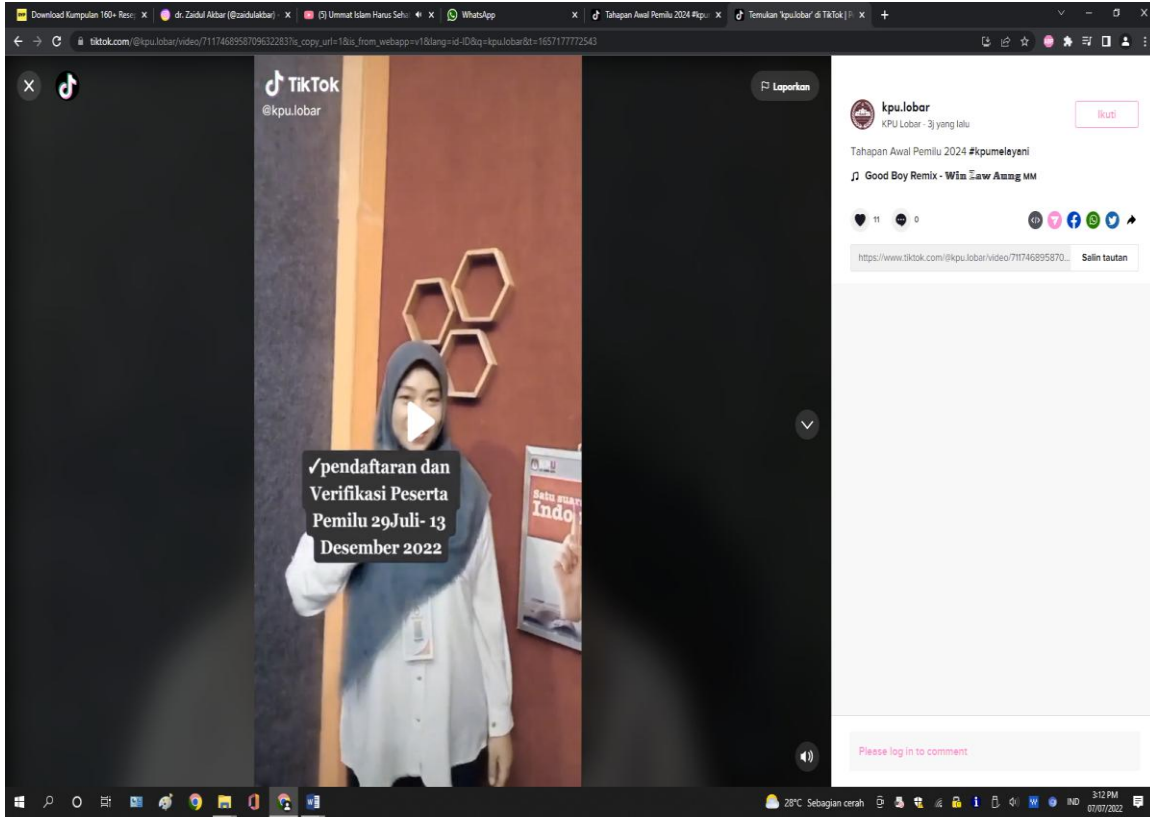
Download Kumpulan 160+ Rese ×
dr. Zaidul Akbar (@zaidulakbar) ×
(5) Ummat Islam Harus Seha ×
WhatsApp ×
Tahapan Awal Pemilu 2024 #kpu ×
Temukan 'kpu.lobar' di TikTok | ×

tiktok.com/@kpu.lobar/video/7117468958709632283?is_copy_url=1&is_from_webapp=v1&lang=id-ID&q=kpu.lobar&t=1657177772543

TikTok
@kpu.lobar

Laporkan

✓pendaftaran dan Verifikasi Peserta Pemilu 29Juli- 13 Desember 2022

Satu suara Indo

kpu.lobar
KPU Lobar · 3j yang lalu
Ikuti

Tahapan Awal Pemilu 2024 #kpumelayani
Good Boy Remix - Win Zaw Aung MM

11
0

https://www.tiktok.com/@kpu.lobar/video/711746895870...
Salin tautan

Please log in to comment

28°C Sebagian cerah
IND
3:12 PM
07/07/2022